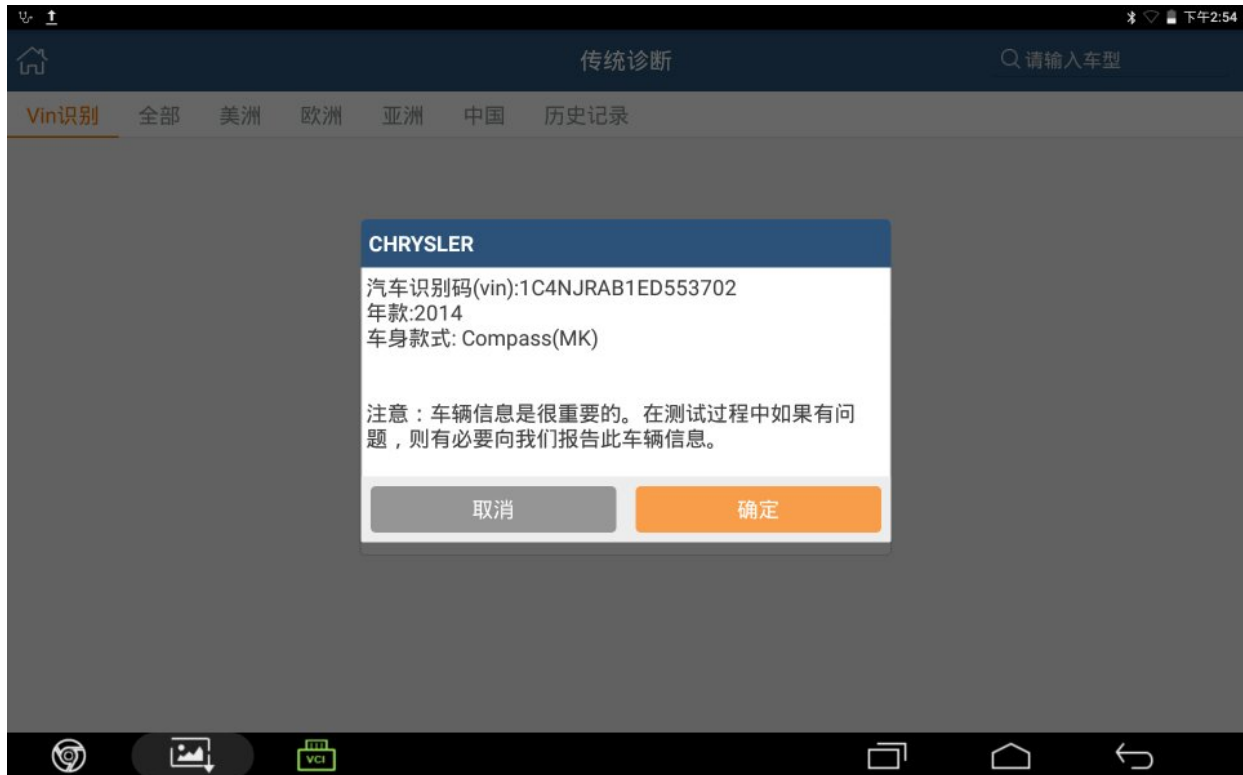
下午2:54

传统诊断

请输入车型

Vin识别 全部 美洲 欧洲 亚洲 中国 历史记录

CHRYSLER

汽车识别码(vin):1C4NJRAB1ED553702
年款:2014
车身款式: Compass(MK)

注意：车辆信息是很重要的。在测试过程中如果有问题，则有必要向我们报告此车辆信息。

取消 确定

VCI